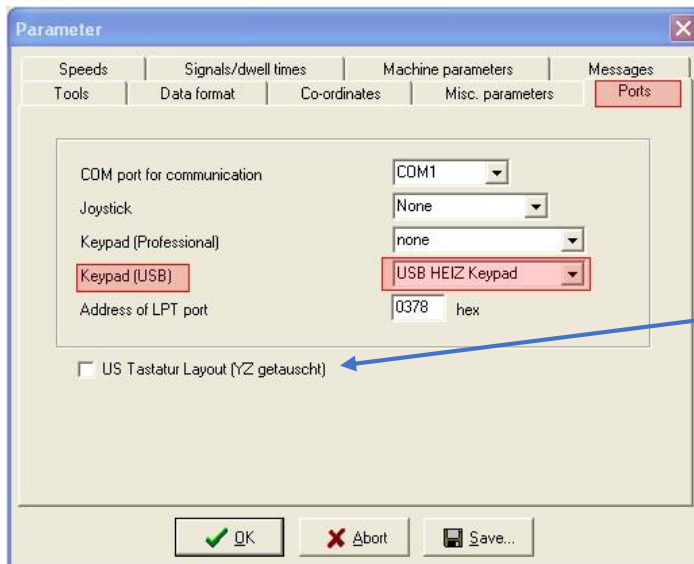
Parameter

Speeds | Signals/dwell times | Machine parameters | Messages
Tools | Data format | Co-ordinates | Misc. parameters | Ports

COM port for communication COM1
Joystick None
Keypad (Professional) none
Keypad (USB) USB HEIZ Keypad
Address of LPT port 0378 hex

US Tastatur Layout (YZ getauscht)

OK Abort Save...